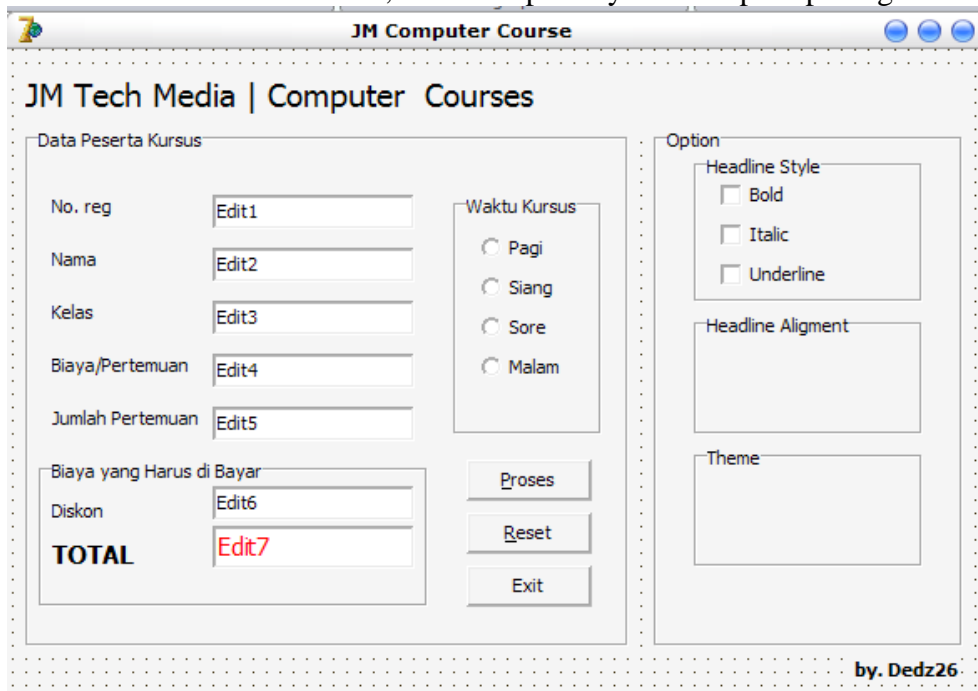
JM Computer Course

JM Tech Media | Computer Courses

Data Peserta Kursus

No. reg Edit1

Nama Edit2

Kelas Edit3

Biaya/Pertemuan Edit4

Jumlah Pertemuan Edit5

Waktu Kursus
Pagi
Siang
Sore
Malam

Biaya yang Harus di Bayar
Diskon Edit6
TOTAL Edit7

Proses
Reset
Exit

Option
Headline Style
Bold
Italic
Underline

Headline Aligment

Theme

by. Dedz26